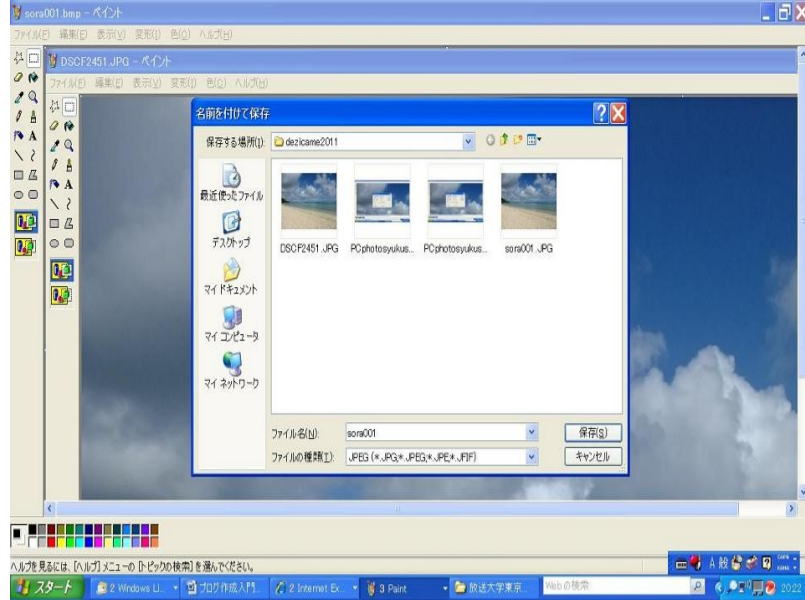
sora001.bmp - ペイント

ファイル(F) 編集(E) 表示(V) 変形(I) 色(C) ヘルプ(H)

DSCF2451.JPG - ペイント

ファイル(F) 編集(E) 表示(V) 変形(I) 色(C) ヘルプ(H)

名前を付けて保存

保存する場所(I): dezicame2011

最近使ったファイル

デスクトップ

マイ ドキュメント

マイ コンピュータ

マイ ネットワーク

DSCF2451.JPG

PCphotosyukus...

PCphotosyukus...

sora001.JPG

ファイル名(N): sora001

ファイルの種類(T): JPEG (*.JPG;*.JPEG;*.JPE;*.JFIF)

保存(S)

キャンセル

ヘルプを見るには、[ヘルプ] メニューの [トピックの検索] を選んでください。

スタート

2 Windows Li...

ブログ作成入門...

2 Internet Ex...

3 Paint

放送大学東京...

Web の検索

A 般

20:22